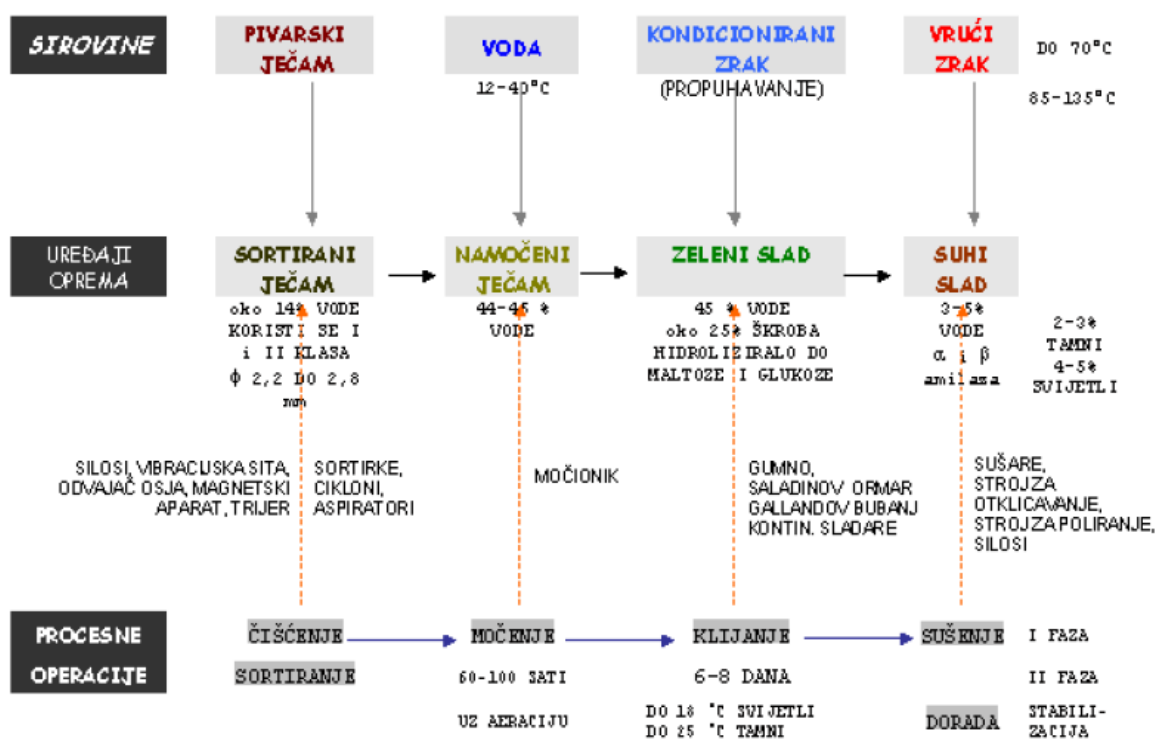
SIROVINE

PIVARSKI JEČAM

VODA

12-40°C

KONDICIONIRANI ZRAK

(PROPUHAVANJE)

VRUĆI ZRAK

DO 70°C

85-135°C

UREĐAJI OPREMA

SORTIRANI JEČAM

oko 14% VODE
KORISTI SE I i II KLASA
ϕ 2,2 DO 2,8 mm

NAMOČENI JEČAM

44-46 %
VODE

ZELENI SLAD

45 % VODE
oko 25% ŠKROBA HIDROLIZIRALO DO MALTOZE I GLUKOZE

SUHI SLAD

3-5%
VODE
α i β
amilaza

2-3%
TAMNI
4-5%
SVIJETLI

SILOSI, VIBRACIJSKA SITA, ODVAJAČ OSJA, MAGNETSKI APARAT, TRIJER

SORTIRKE, CIKLONI, ASPIRATORI

MOČIONIK

GUMNO,
SALADINOV ORMAR
GALLANDOV BUBANJ
KONTIN. SLADARE

SUŠARE,
STROJ ZA OTKLICAVANJE,
STROJ ZA POLIRANJE,
SILOSI

PROCESNE OPERACIJE

ČIŠĆENJE

SORTIRANJE

MOČENJE

60-100 SATI

UZ AERACIJU

KLIJANJE

6-8 DANA

DO 18 °C SVIJETLI
DO 25 °C TAMNI

SUŠENJE

DORADA

I FAZA

II FAZA

STABILIZACIJA